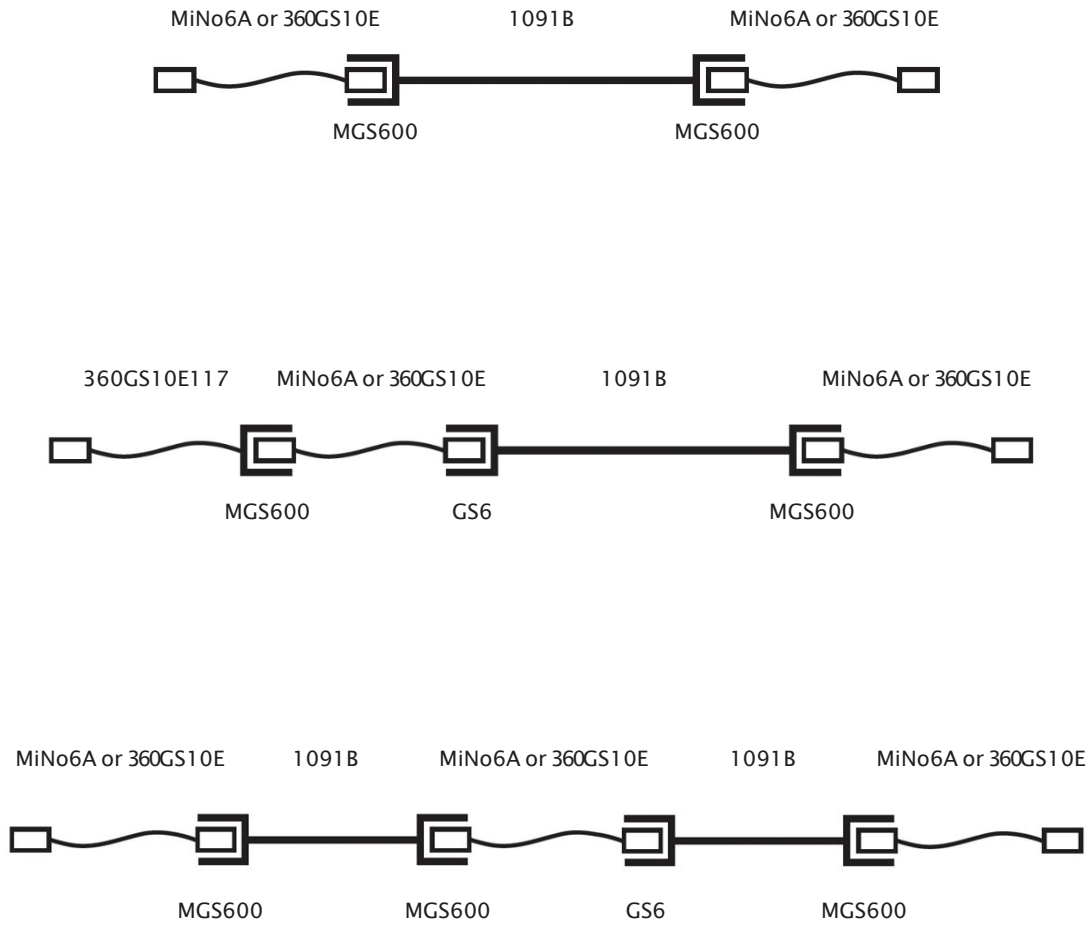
MiNo6A or 360GS10E 1091B MiNo6A or 360GS10E

MGS600 MGS600

360GS10E117 MiNo6A or 360GS10E 1091B MiNo6A or 360GS10E

MGS600 GS6 MGS600

MiNo6A or 360GS10E 1091B MiNo6A or 360GS10E 1091B MiNo6A or 360GS10E

MGS600 MGS600 GS6 MGS600